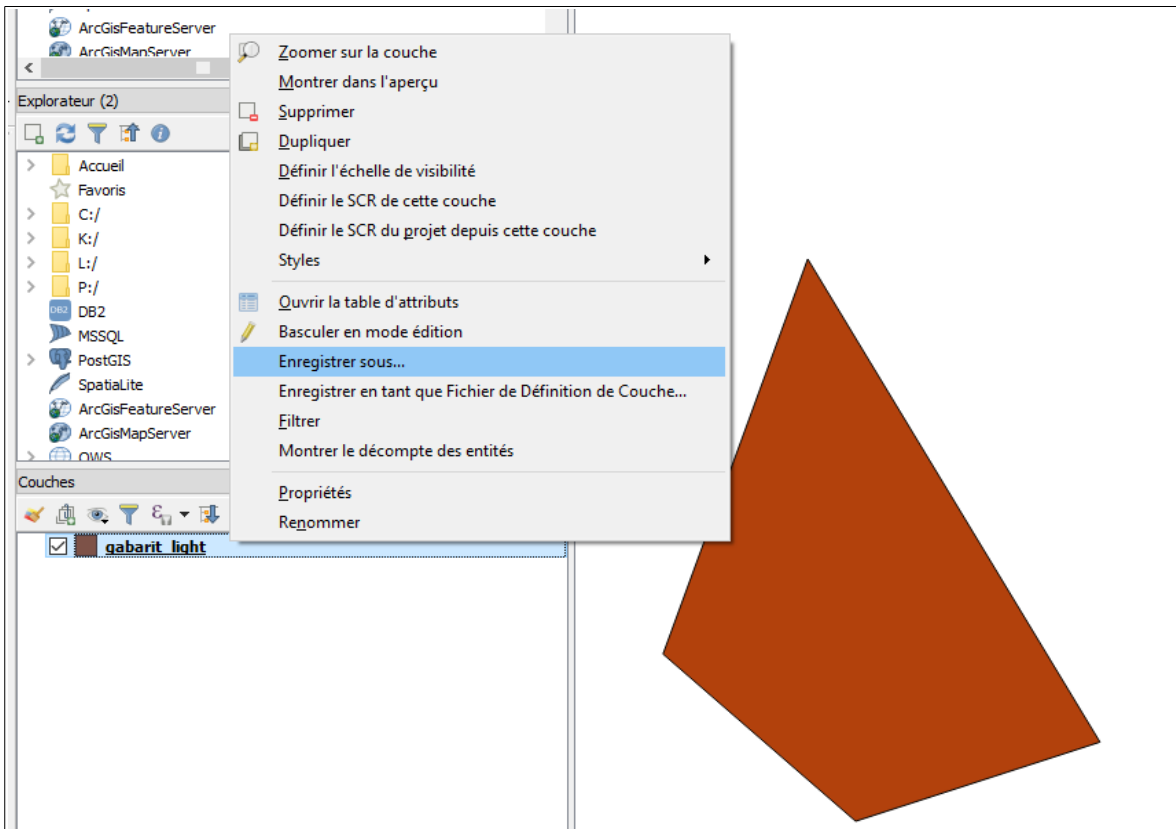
ArcGisFeatureServer
ArcGisMapServer

Explorateur (2)

Accueil
Favoris
C:/
K:/
L:/
P:/
DB2
MSSQL
PostGIS
SpatiaLite
ArcGisFeatureServer
ArcGisMapServer
OWS

Couches

gabarit_light

Zoomer sur la couche
Montrer dans l'aperçu
Supprimer
Dupliquer
Définir l'échelle de visibilité
Définir le SCR de cette couche
Définir le SCR du projet depuis cette couche
Styles
Ouvrir la table d'attributs
Basculer en mode édition
Enregistrer sous...
Enregistrer en tant que Fichier de Définition de Couche...
Filtrer
Montrer le décompte des entités
Propriétés
Renommer